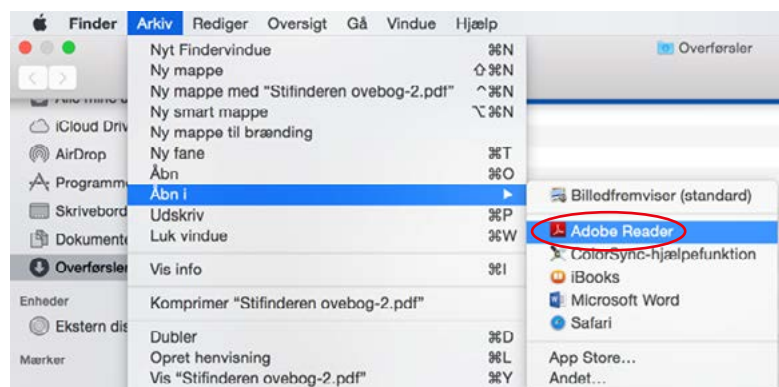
Finder Arkiv Rediger Oversigt Gå Vindue Hjælp

Overførsler

iCloud Driv
AirDrop
Programm
Skrivebord
Dokumente
Overførsler
Enheder
Ekstern dis
Mærker

Nyt Findervindue ⌘N
Ny mappe ⇧⌘N
Ny mappe med "Stifinderen ovebog-2.pdf" ^⌘N
Ny smart mappe ⌥⌘N
Ny mappe til brænding
Ny fane ⌘T
Åbn ⌘O
Åbn i ▶
Udskriv ⌘P
Luk vindue ⌘W
Vis info ⌘I
Komprimer "Stifinderen ovebog-2.pdf"
Dubler ⌘D
Opret henvisning ⌘L
Vis "Stifinderen ovebog-2.pdf" ⌘Y

Billedfremviser (standard)
Adobe Reader
ColorSync-hjælpefunktion
iBooks
Microsoft Word
Safari
App Store...
Andet...